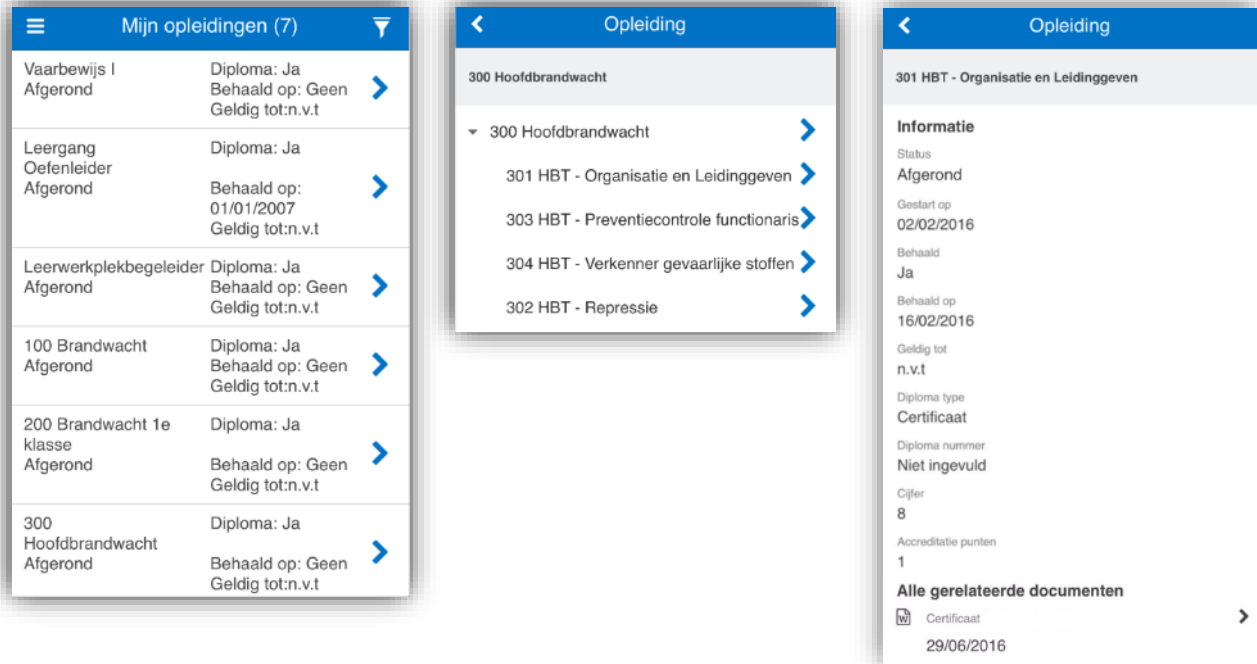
Mijn opleidingen (7)

| | |
|---|---|
| Vaarbewijs I Afgerond | Diploma: Ja Behaald op: Geen Geldig tot:n.v.t |
| Leergang Oefenleider Afgerond | Diploma: Ja Behaald op: 01/01/2007 Geldig tot:n.v.t |
| Leerwerkplekbegeleider Afgerond | Diploma: Ja Behaald op: Geen Geldig tot:n.v.t |
| 100 Brandwacht Afgerond | Diploma: Ja Behaald op: Geen Geldig tot:n.v.t |
| 200 Brandwacht 1e klasse Afgerond | Diploma: Ja Behaald op: Geen Geldig tot:n.v.t |
| 300 Hoofdbrandwacht Afgerond | Diploma: Ja Behaald op: Geen Geldig tot:n.v.t |

Opleiding

300 Hoofdbrandwacht

300 Hoofdbrandwacht

301 HBT - Organisatie en Leidinggeven

303 HBT - Preventiecontrole functionaris

304 HBT - Verkenner gevaarlijke stoffen

302 HBT - Repressie

Opleiding

301 HBT - Organisatie en Leidinggeven

Informatie

Status
Afgerond

Gestart op
02/02/2016

Behaald
Ja

Behaald op
16/02/2016

Geldig tot
n.v.t

Diploma type
Certificaat

Diploma nummer
Niet ingevuld

Cijfer
8

Accreditatie punten
1

Alle gerelateerde documenten

Certificaat
29/06/2016